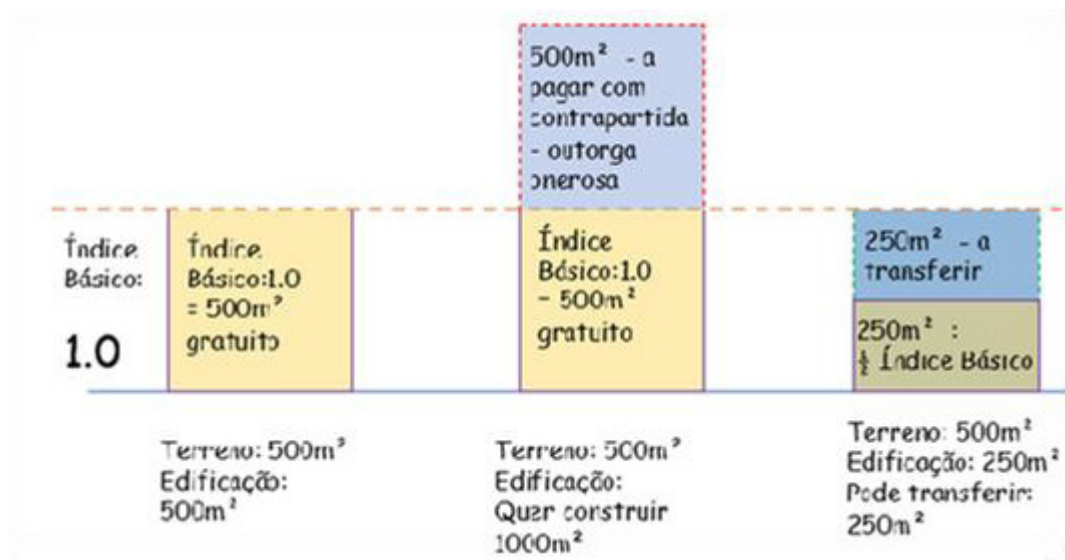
Índice Básico:

1.0

Índice Básico:1.0 = 500m² gratuito

Terreno: 500m²
Edificação: 500m²

500m² - a pagar com contrapartida - outorga onerosa

Índice Básico:1.0 - 500m² gratuito

Terreno: 500m²
Edificação: Quer construir 1000m²

250m² - a transferir

250m² : ½ Índice Básico

Terreno: 500m²
Edificação: 250m²
Pode transferir: 250m²